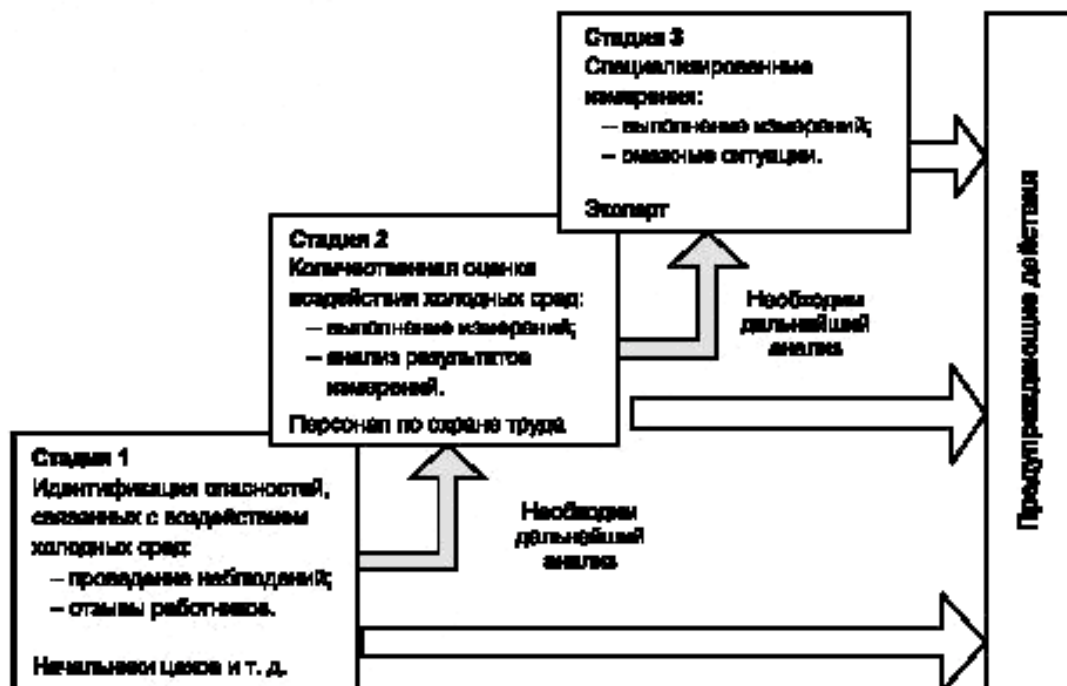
Стадия 3
Специализированные измерения:
– выполнение измерений;
– сложные ситуации.

Эксперт

Стадия 2
Количественная оценка воздействия холодных сред:
– выполнение измерений;
– анализ результатов измерений.

Персонал по охране труда

Необходим дальнейший анализ

Стадия 1
Идентификация опасностей, связанных с воздействием холодных сред:
– проведение наблюдений;
– отзывы работников.

Начальники цехов и т. д.

Необходим дальнейший анализ

Предупреждающие действия